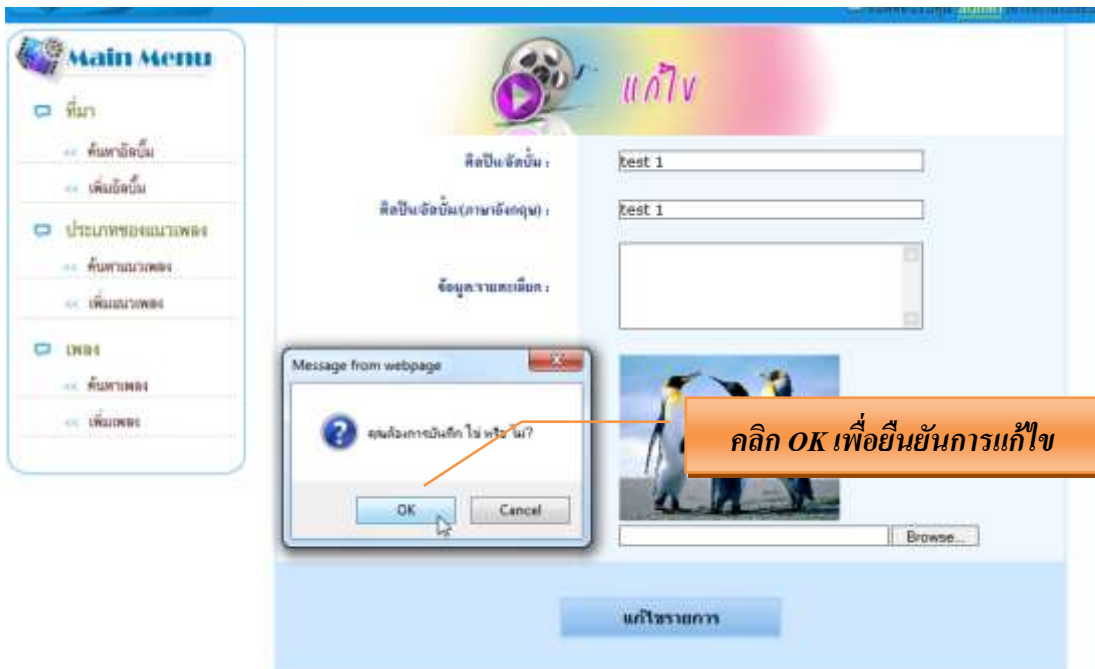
Main Menu

ที่มา

ค้นหาอัลบั้ม

เพิ่มอัลบั้ม

ประเภทของแนวเพลง

ค้นหาแนวเพลง

เพิ่มแนวเพลง

เพลง

ค้นหาเพลง

เพิ่มเพลง

แก้ไข

ศิลปิน/อัลบั้ม : test 1

ศิลปิน/อัลบั้ม(ภาษาอังกฤษ) : test 1

ข้อมูลรายละเอียด :

Message from webpage

คุณต้องการบันทึก ใช่ หรือ ไม่?

OK

Cancel

คลิก OK เพื่อยืนยันการแก้ไข

Browse...

แก้ไขรายการ